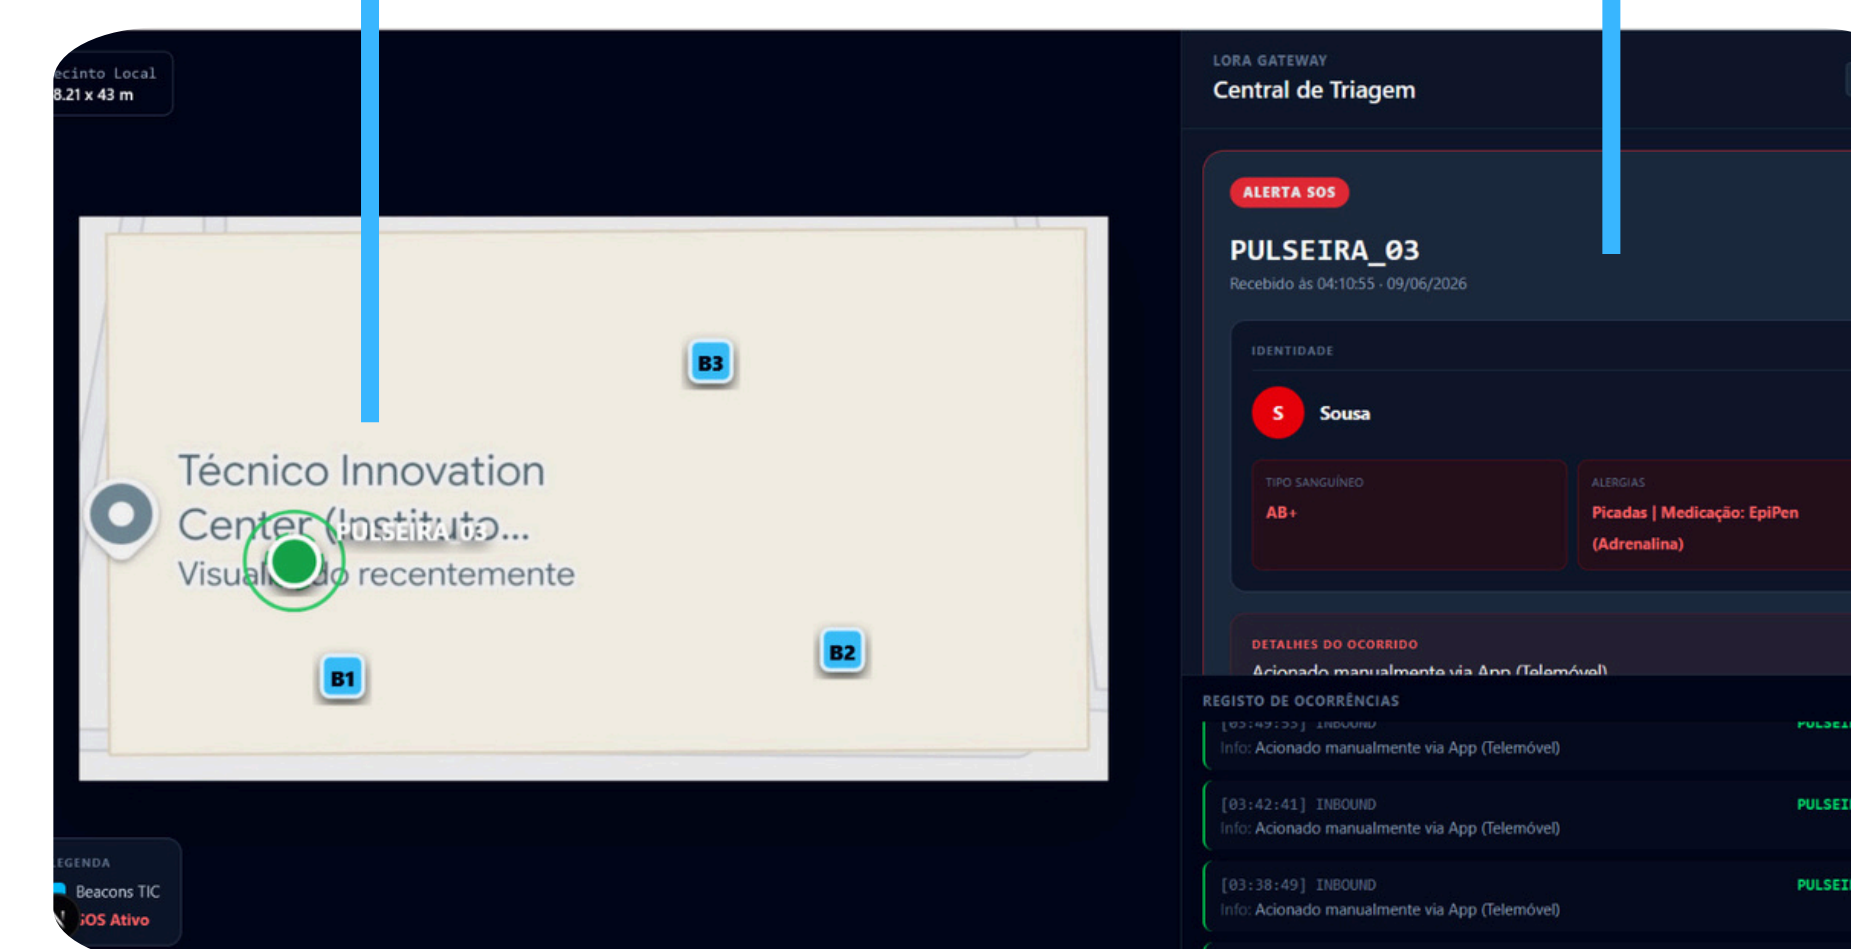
ecinto Local
8.21 x 43 m

B3

Técnico Innovation Center (Instituto...
PULSEIRA 03
Visualizado recentemente

B1

B2

EGENDA
Beacons TIC
SOS Ativo

LORA GATEWAY
Central de Triagem

ALERTA SOS
PULSEIRA_03
Recebido às 04:10:55 · 09/06/2026

IDENTIDADE
S Sousa

TIPO SANGUÍNEO
AB+

ALERGIAS
Picadas | Medicação: EpiPen (Adrenalina)

DETALHES DO OCORRIDO
Acionado manualmente via App (Telemóvel)

REGISTO DE OCORRÊNCIAS
[03:49:53] INBOUND
PULSEI
Info: Acionado manualmente via App (Telemóvel)

[03:42:41] INBOUND
PULSEI
Info: Acionado manualmente via App (Telemóvel)

[03:38:49] INBOUND
PULSEI
Info: Acionado manualmente via App (Telemóvel)